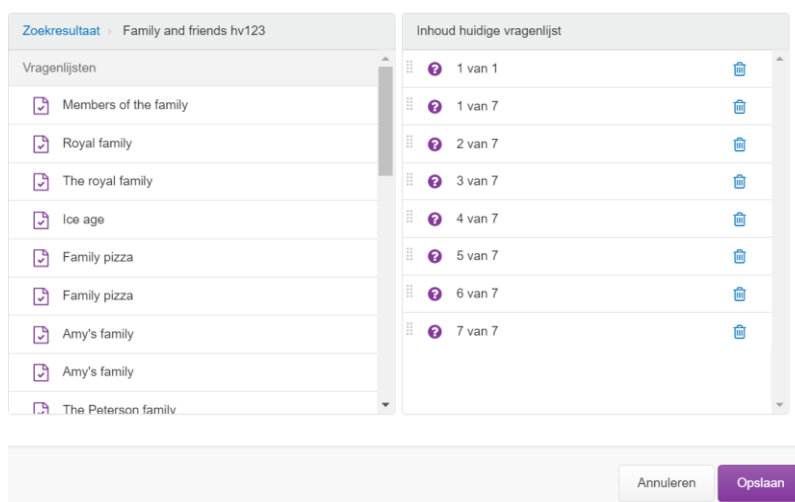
Zoekresultaat › Family and friends hv123

Vragenlijsten

Members of the family

Royal family

The royal family

Ice age

Family pizza

Family pizza

Amy's family

Amy's family

The Peterson family

Inhoud huidige vragenlijst

1 van 1

1 van 7

2 van 7

3 van 7

4 van 7

5 van 7

6 van 7

7 van 7

Annuleren

Opslaan